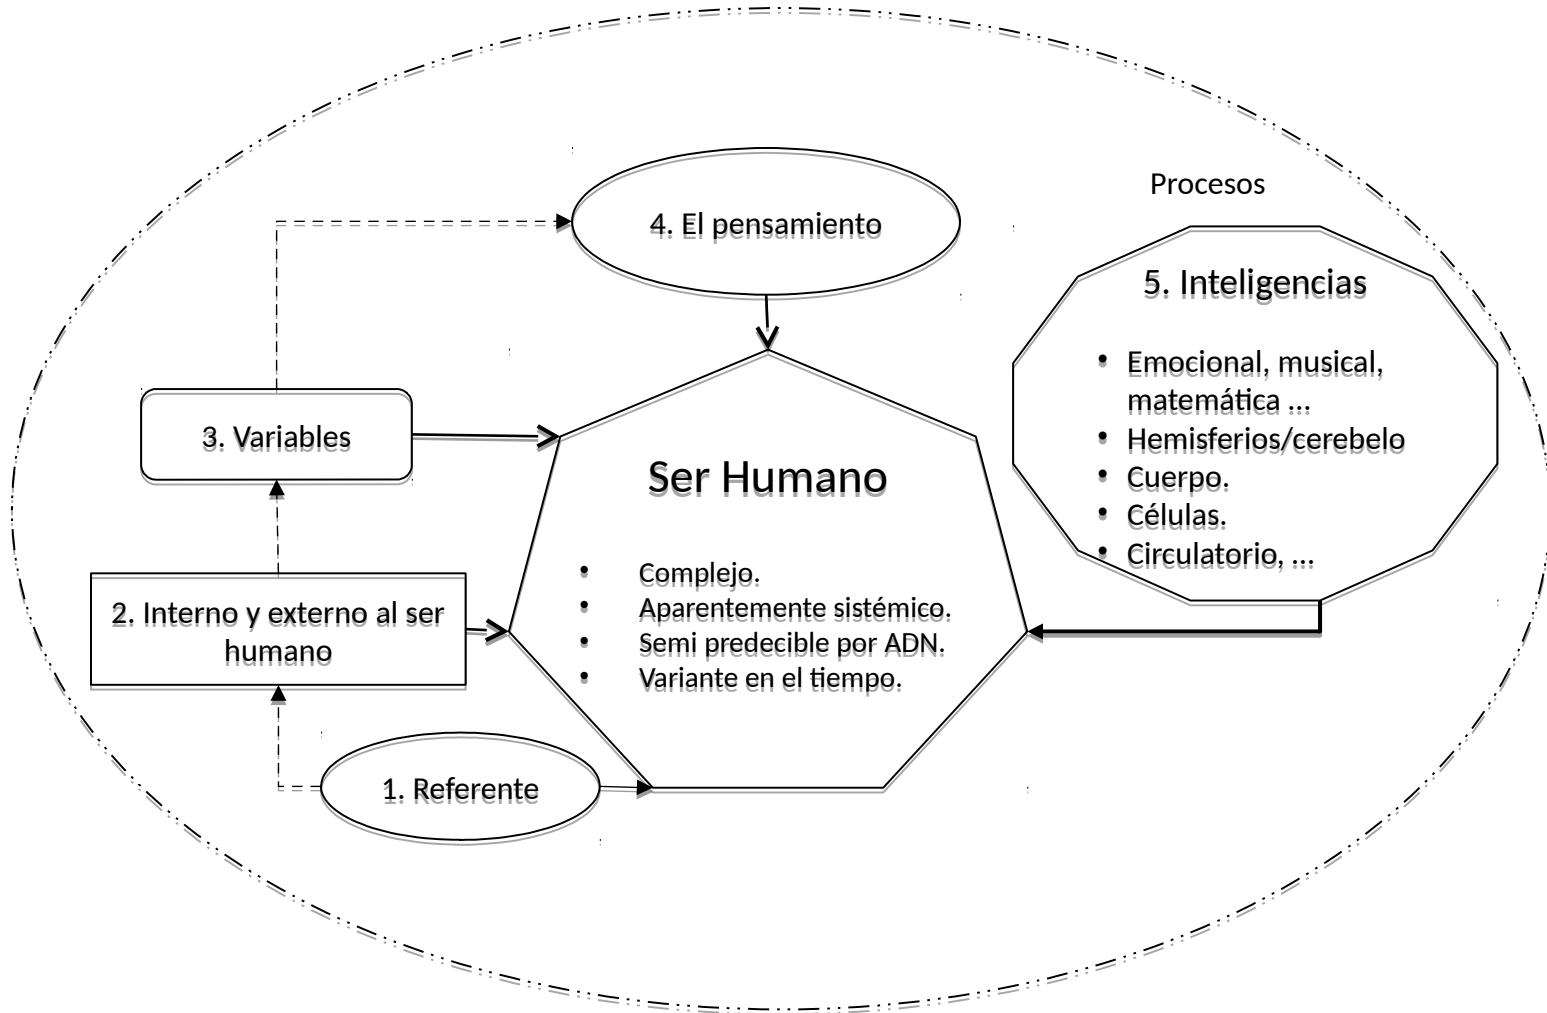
Procesos

4. El pensamiento

5. Inteligencias

- Emocional, musical, matemática ...
- Hemisferios/cerebelo
- Cuerpo.
- Células.
- Circulatorio, ...

3. Variables

Ser Humano

- Complejo.
- Aparentemente sistémico.
- Semi predecible por ADN.
- Variante en el tiempo.

2. Interno y externo al ser humano

1. Referente